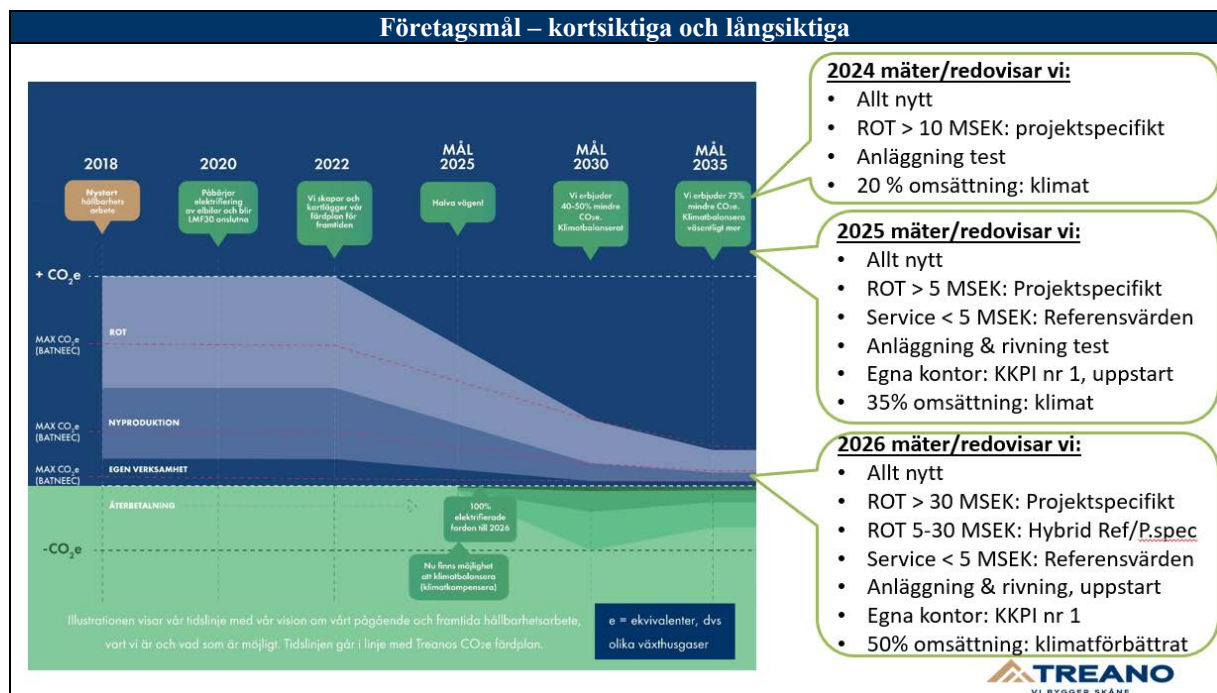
Företagsmål – kortsiktiga och långsiktiga

2018

Nystart hållbarhets arbete

2020

Påbörjar elektrifiering av elbilar och blir LMF30 anslutna

2022

Vi skapar och kartlägger vår färdplan för framtiden

MÅL 2025

Halva vägen!

MÅL 2030

Vi erbjuder 40-50% mindre $CO_2e$. Klimatbalanserat

MÅL 2035

Vi erbjuder 75% mindre $CO_2e$. Klimatbalansera väsentligt mer

+ $CO_2e$

MAX $CO_2e$ (BATNEEC)

ROT

MAX $CO_2e$ (BATNEEC)

NYPRODUKTION

MAX $CO_2e$ (BATNEEC)

EGEN VERKSAMHET

ÅTERBETALNING

100% elektrifierade fordon till 2026

-$CO_2e$

Nu finns möjlighet att klimatbalansera (klimatkompensera)

Illustrationen visar vår tidslinje med vår vision om vårt pågående och framtida hållbarhetsarbete, vart vi är och vad som är möjligt. Tidslinjen går i linje med Treanos $CO_2e$ färdplan.

e = ekvivalenter, dvs olika växthusgaser

2024 mäter/redovisar vi:
• Allt nytt
• ROT > 10 MSEK: projektspecifikt
• Anläggning test
• 20 % omsättning: klimat

2025 mäter/redovisar vi:
• Allt nytt
• ROT > 5 MSEK: Projektspecifikt
• Service < 5 MSEK: Referensvärden
• Anläggning & rivning test
• Egna kontor: KKPI nr 1, uppstart
• 35% omsättning: klimat

2026 mäter/redovisar vi:
• Allt nytt
• ROT > 30 MSEK: Projektspecifikt
• ROT 5-30 MSEK: Hybrid Ref/P.spec
• Service < 5 MSEK: Referensvärden
• Anläggning & rivning, uppstart
• Egna kontor: KKPI nr 1
• 50% omsättning: klimatförbättrat

TREANO
VI BYGGER SKÅNE